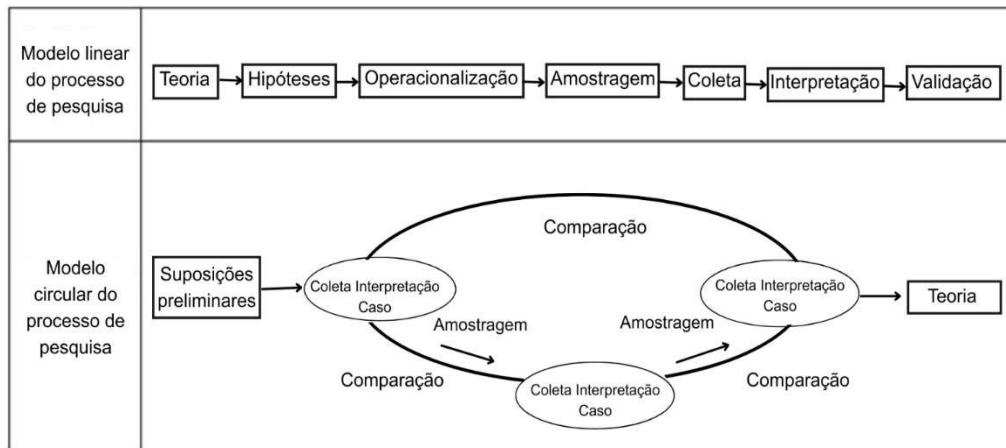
| Modelo linear do processo de pesquisa | Teoria → Hipóteses → Operacionalização → Amostragem → Coleta → Interpretação → Validação |
|---|---|
| Modelo circular do processo de pesquisa | Suposições preliminares → Coleta Interpretação Caso; Comparação; Amostragem; Coleta Interpretação Caso; Comparação; Amostragem; Coleta Interpretação Caso → Teoria; Comparação |